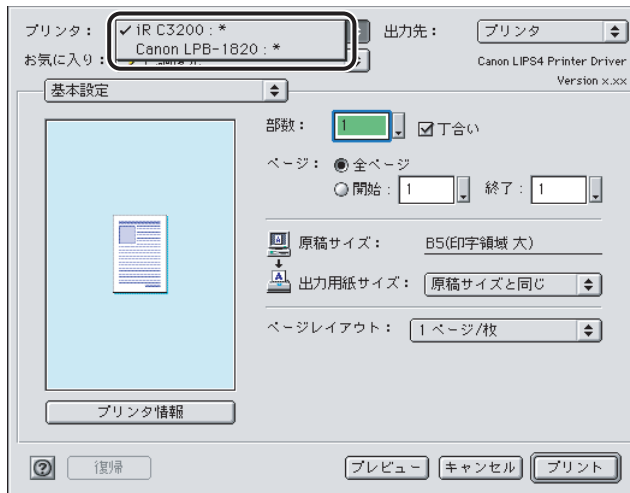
プリンタ： ✓iR C3200：*
Canon LPB-1820：*
お気に入り：
出力先： プリンタ
Canon LIPS4 Printer Driver
Version x.xx
基本設定
部数： 1 ☑丁合い
ページ： ◉全ページ
○開始： 1 終了： 1
原稿サイズ： B5(印字領域 大)
出力用紙サイズ： 原稿サイズと同じ
ページレイアウト： 1 ページ/枚
プリンタ情報
? 復帰
プレビュー キャンセル プリント